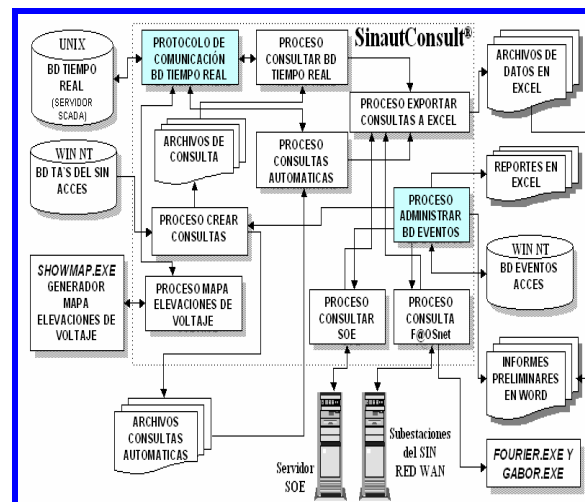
SinautConsult®

UNIX
BD TIEMPO REAL
(SERVIDOR SCADA)

PROTOCOLO DE COMUNICACIÓN BD TIEMPO REAL

PROCESO CONSULTAR BD TIEMPO REAL

ARCHIVOS DE DATOS EN EXCEL

PROCESO EXPORTAR CONSULTAS A EXCEL

WIN NT
BD TA'S DEL SIN ACCES

ARCHIVOS DE CONSULTA

PROCESO CONSULTAS AUTOMATICAS

REPORTES EN EXCEL

PROCESO ADMINISTRAR BD EVENTOS

PROCESO CREAR CONSULTAS

WIN NT
BD EVENTOS ACCES

SHOWMAP.EXE
GENERADOR MAPA ELEVACIONES DE VOLTAJE

PROCESO MAPA ELEVACIONES DE VOLTAJE

PROCESO CONSULTAR SOE

PROCESO CONSULTA F@OSnet

INFORMES PRELIMINARES EN WORD

ARCHIVOS CONSULTAS AUTOMATICAS

Subestaciones del SIN
RED WAN

Servidor SOE

FOURIER.EXE Y GABOR.EXE